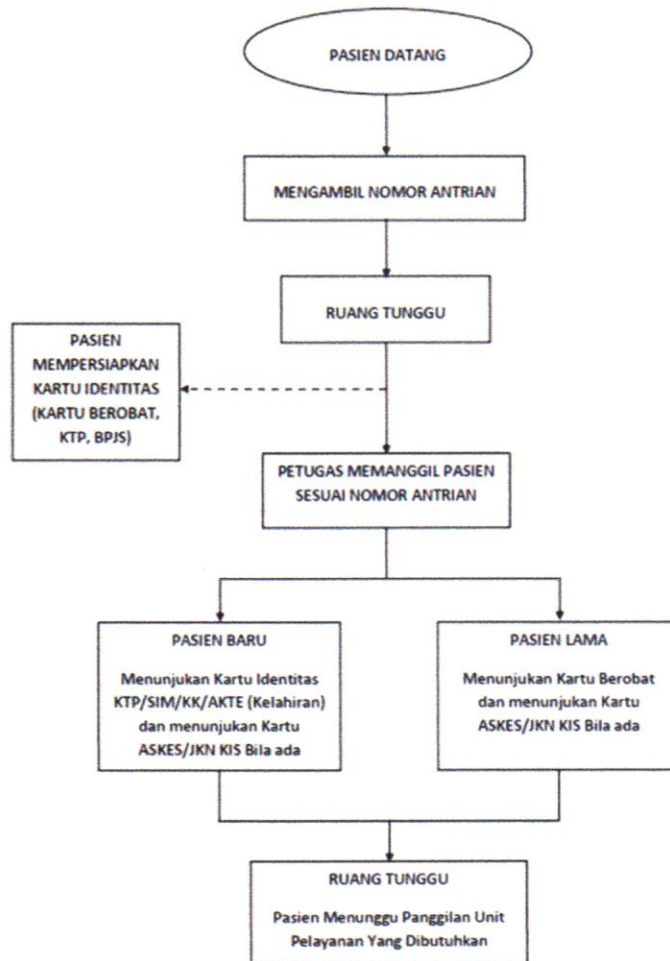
PASIEN DATANG

MENGAMBIL NOMOR ANTRIAN

RUANG TUNGGU

PASIEN MEMPERSIAPKAN KARTU IDENTITAS (KARTU BEROBAT, KTP, BPJS)

PETUGAS MEMANGGIL PASIEN SESUAI NOMOR ANTRIAN

PASIEN BARU

Menunjukan Kartu Identitas KTP/SIM/KK/AKTE (Kelahiran) dan menunjukan Kartu ASKES/JKN KIS Bila ada

PASIEN LAMA

Menunjukan Kartu Berobat dan menunjukan Kartu ASKES/JKN KIS Bila ada

RUANG TUNGGU

Pasien Menunggu Panggilan Unit Pelayanan Yang Dibutuhkan